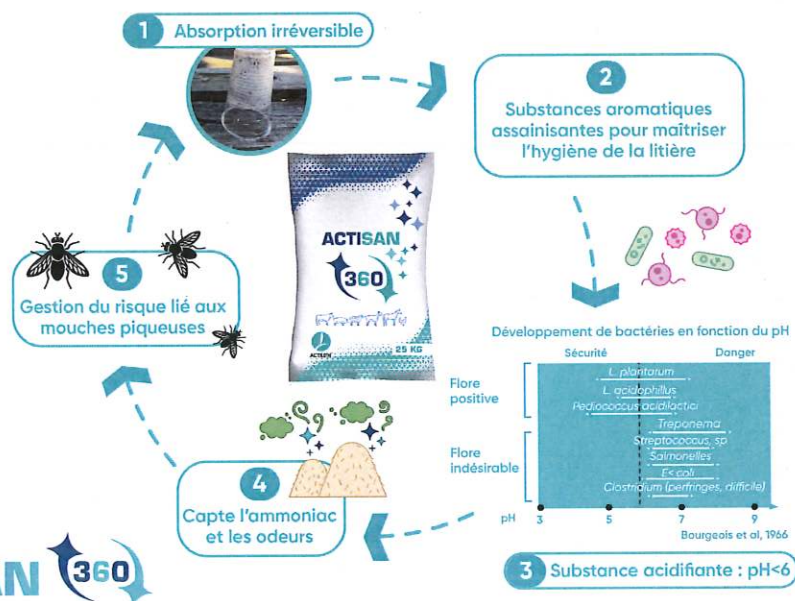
1 Absorption irréversible

2 Substances aromatiques assainisantes pour maîtriser l'hygiène de la litière

ACTISAN 360

25 KG

5 Gestion du risque lié aux mouches piqueuses

Développement de bactéries en fonction du pH

Sécurité

Danger

Flore positive

L. plantarum

L. acidophilus

Pediococcus acidilactici

Flore indésirable

Treponema

Streptococcus, sp

Salmonelles

E. coli

Clostridium (perfringes, difficile)

pH 3 5 7 9

Bourgeois et al, 1966

4 Capte l'ammoniac et les odeurs

3 Substance acidifiante : pH<6

AN 360